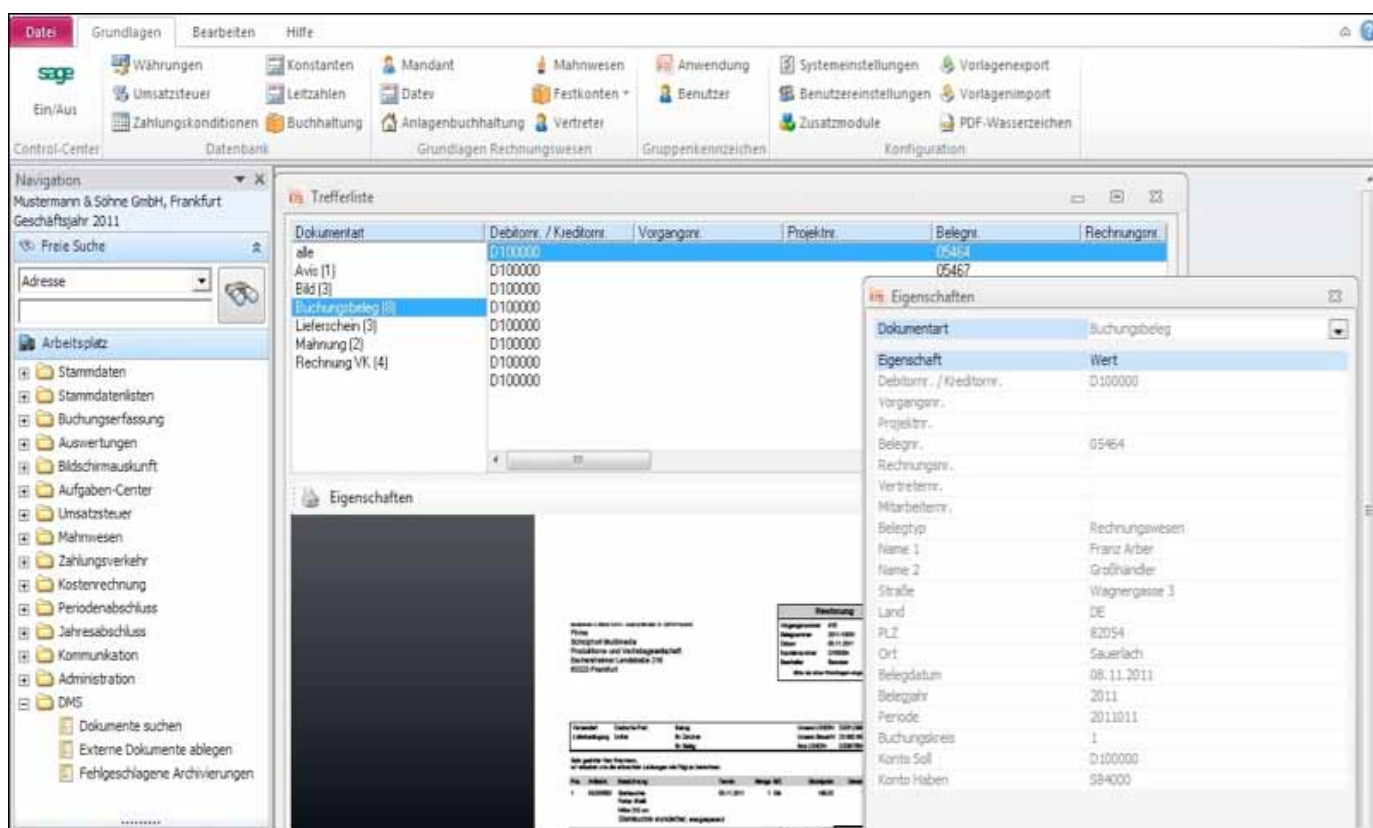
Datei Grundlagen Bearbeiten Hilfe

sage Ein/Aus
Control-Center

Währungen
Umsatzsteuer
Zahlungskonditionen
Konstanten
Leitzahlen
Buchhaltung
Datenbank

Mandant
Datev
Anlagenbuchhaltung
Mahnwesen
Festkonten
Vertreter
Grundlagen Rechnungswesen

Anwendung
Benutzer
Gruppenkennzeichen

Systemeinstellungen
Benutzereinstellungen
Zusatzmodule
Vorlagenexport
Vorlagenimport
PDF-Wasserzeichen
Konfiguration

Navigation
Mustermann & Söhne GmbH, Frankfurt
Geschäftsjahr 2011
Freie Suche
Adresse

Arbeitsplatz
Stammdaten
Stammdatenlisten
Buchungserfassung
Auswertungen
Bildschirmauskunft
Aufgaben-Center
Umsatzsteuer
Mahnwesen
Zahlungsverkehr
Kostenrechnung
Periodenabschluss
Jahresabschluss
Kommunikation
Administration
DMS
Dokumente suchen
Externe Dokumente ablegen
Fehlgeschlagene Archivierungen

Trefferliste

| Dokumentart | Debitornr. / Kreditornr. | Vorgangsnr. | Projektnr. | Belegnr. | Rechnungsnr. |
|---|---|---|---|---|---|
| alle | D100000 | | | 05464 | |
| Avis (1) | D100000 | | | 05467 | |
| Bild (3) | D100000 | | | | |
| Buchungsbeleg (8) | D100000 | | | | |
| Lieferschein (3) | D100000 | | | | |
| Mahnung (2) | D100000 | | | | |
| Rechnung VK (4) | D100000 | | | | |
| | D100000 | | | | |

Eigenschaften

Rechnung

Eigenschaften

Dokumentart Buchungsbeleg

| Eigenschaft | Wert |
|---|---|
| Debitornr. / Kreditornr. | D100000 |
| Vorgangsnr. | |
| Projektnr. | |
| Belegnr. | 05464 |
| Rechnungsnr. | |
| Vertreternr. | |
| Mitarbeiternr. | |
| Belegtyp | Rechnungswesen |
| Name 1 | Franz Arber |
| Name 2 | Großhändler |
| Straße | Wagnergasse 3 |
| Land | DE |
| PLZ | 82054 |
| Ort | Sauerlach |
| Belegdatum | 08.11.2011 |
| Belegjahr | 2011 |
| Periode | 2011011 |
| Buchungskreis | 1 |
| Konto Soll | D100000 |
| Konto Haben | S84000 |